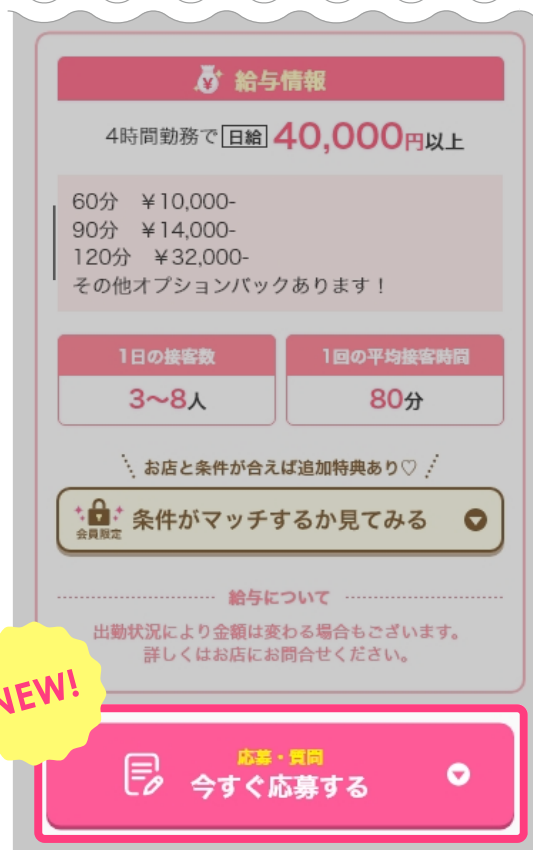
給与情報

4時間勤務で 日給 40,000円以上

60分 ￥10,000-
90分 ￥14,000-
120分 ￥32,000-
その他オプションバックあります！

1日の接客数
3〜8人

1回の平均接客時間
80分

お店と条件が合えば追加特典あり♡

会員限定
条件がマッチするか見てみる

給与について

出勤状況により金額は変わる場合もございます。
詳しくはお店にお問合せください。

NEW!

応募・質問
今すぐ応募する